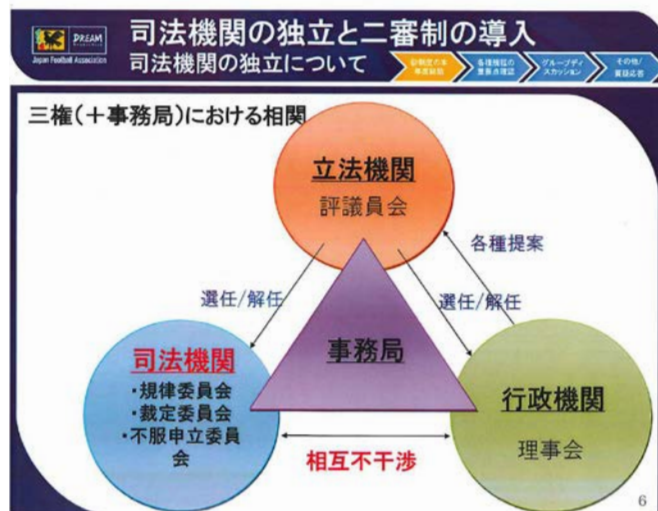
DREAM
Japan Football Association

司法機関の独立と二審制の導入
司法機関の独立について

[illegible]
各種機関の重要点確認
グループディスカッション
その他/質疑応答

三権(+事務局)における相関

立法機関
評議員会

各種提案

選任/解任

選任/解任

事務局

司法機関
・規律委員会
・裁定委員会
・不服申立委員会

行政機関
理事会

相互不干渉

6